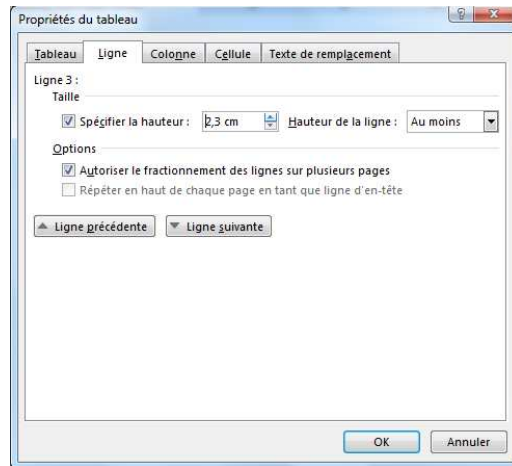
Propriétés du tableau

Tableau | Ligne | Colonne | Cellule | Texte de remplacement

Ligne 3 :
Taille

Spécifier la hauteur : 2,3 cm Hauteur de la ligne : Au moins

Options

Autoriser le fractionnement des lignes sur plusieurs pages

Répéter en haut de chaque page en tant que ligne d'en-tête

Ligne précédente Ligne suivante

OK Annuler